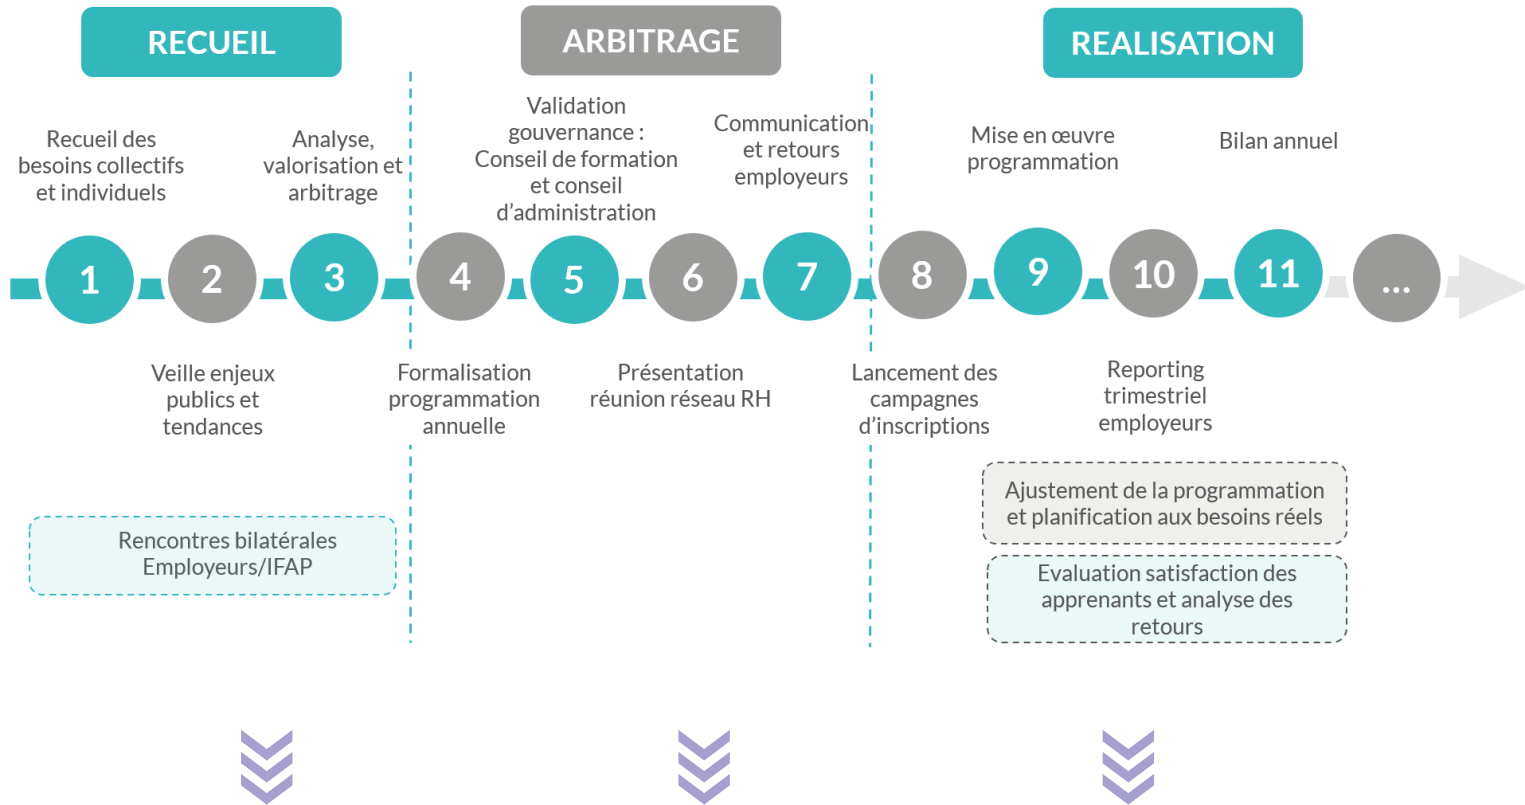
RECUEIL

ARBITRAGE

REALISATION

Recueil des besoins collectifs et individuels

Analyse, valorisation et arbitrage

Validation gouvernance : Conseil de formation et conseil d'administration

Communication et retours employeurs

Mise en œuvre programmation

Bilan annuel

1

2

3

4

5

6

7

8

9

10

11

...

Veille enjeux publics et tendances

Formalisation programmation annuelle

Présentation réunion réseau RH

Lancement des campagnes d'inscriptions

Reporting trimestriel employeurs

Ajustement de la programmation et planification aux besoins réels

Rencontres bilatérales Employeurs/IFAP

Evaluation satisfaction des apprenants et analyse des retours